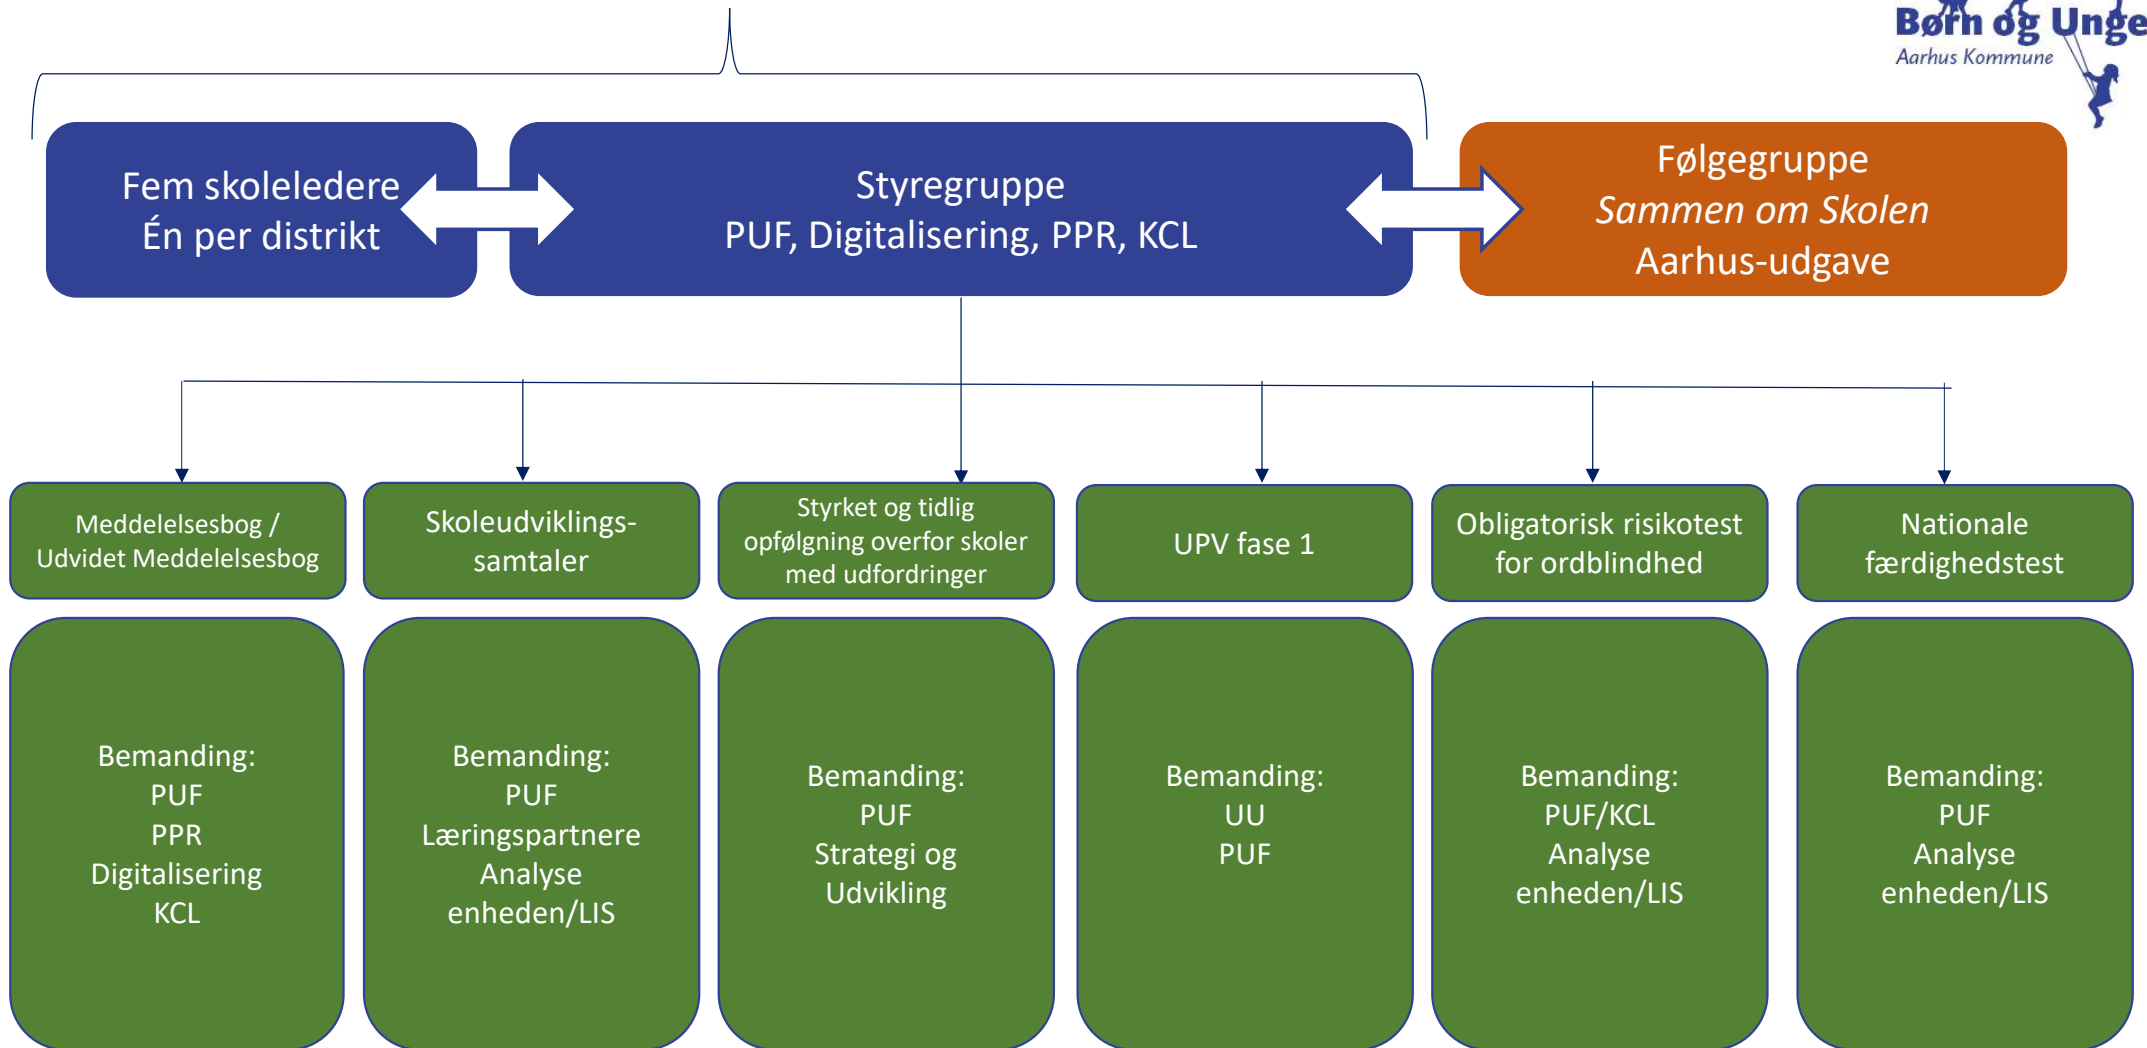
Børn og Unge
Aarhus Kommune

Fem skoleledere
Én per distrikt

Styregruppe
PUF, Digitalisering, PPR, KCL

Følgegruppe
*Sammen om Skolen*
Aarhus-udgave

Meddelelsesbog / Udvidet Meddelelsesbog

Skoleudviklingssamtaler

Styrket og tidlig opfølgning overfor skoler med udfordringer

UPV fase 1

Obligatorisk risikotest for ordblindhed

Nationale færdighedstest

Bemanding:
PUF
PPR
Digitalisering
KCL

Bemanding:
PUF
Læringspartnere
Analyse enheden/LIS

Bemanding:
PUF
Strategi og Udvikling

Bemanding:
UU
PUF

Bemanding:
PUF/KCL
Analyse enheden/LIS

Bemanding:
PUF
Analyse enheden/LIS